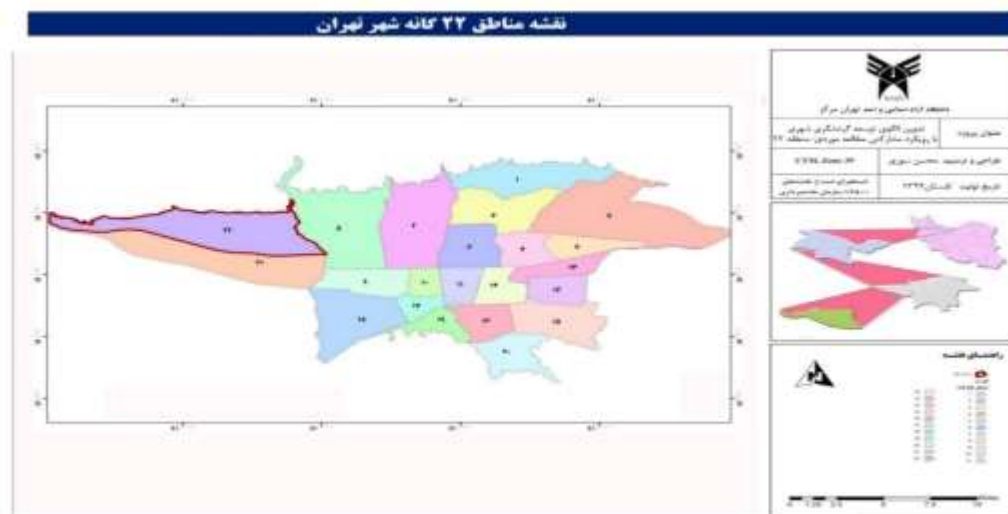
نقشه مناطق ۲۲ گانه شهر تهران

دانشگاه آزاد اسلامی واحد تهران مرکز

عنوان پروژه: تدوین الگوی توسعه گردشگری شهری با رویکرد مشارکتی مطالعه موردی: منطقه ۲۲

طراحی و ترسیم: محسن نوری

UTM Zone 39

تاریخ تولید: تابستان ۱۳۹۲

استخراج: مرکز اطلاعات جغرافیایی شهرداری تهران

راهنمای نقشه

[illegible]